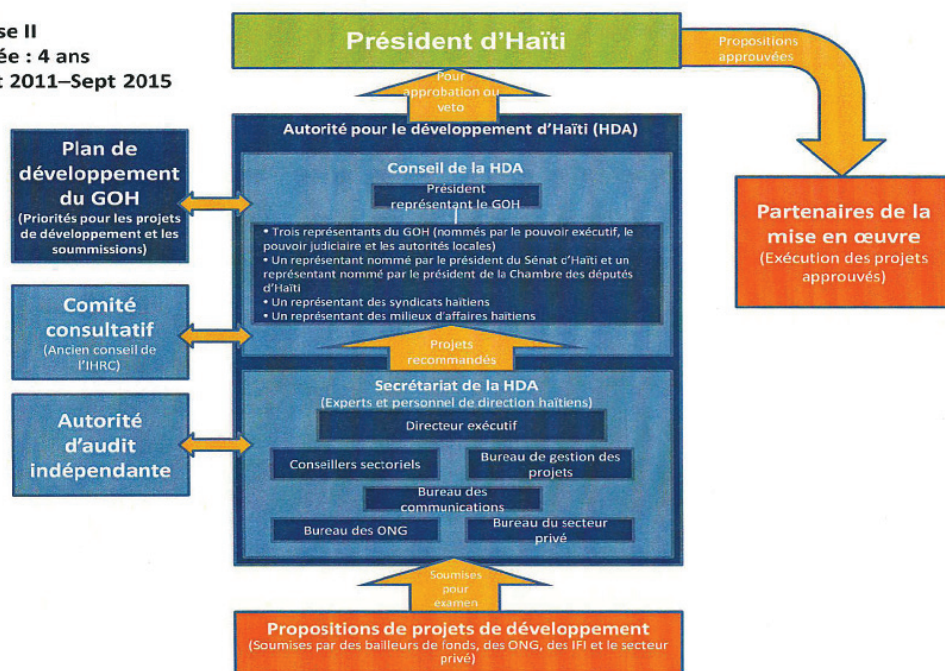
se II
ée : 4 ans
: 2011–Sept 2015

Président d'Haïti

Propositions approuvées

Pour approbation ou veto

Autorité pour le développement d'Haïti (HDA)

Conseil de la HDA

Président représentant le GOH

• Trois représentants du GOH (nommés par le pouvoir exécutif, le pouvoir judiciaire et les autorités locales)
• Un représentant nommé par le président du Sénat d'Haïti et un représentant nommé par le président de la Chambre des députés d'Haïti
• Un représentant des syndicats haïtiens
• Un représentant des milieux d'affaires haïtiens

Plan de développement du GOH
(Priorités pour les projets de développement et les soummissions)

Comité consultatif
(Ancien conseil de l'IHRC)

Autorité d'audit indépendante

Partenaires de la mise en œuvre
(Exécution des projets approuvés)

Projets recommandés

Secrétariat de la HDA
(Experts et personnel de direction haïtiens)

Directeur exécutif

Conseillers sectoriels

Bureau de gestion des projets

Bureau des communications

Bureau des ONG

Bureau du secteur privé

Soumises pour examen

Propositions de projets de développement
(Soumises par des bailleurs de fonds, des ONG, des IFI et le secteur privé)